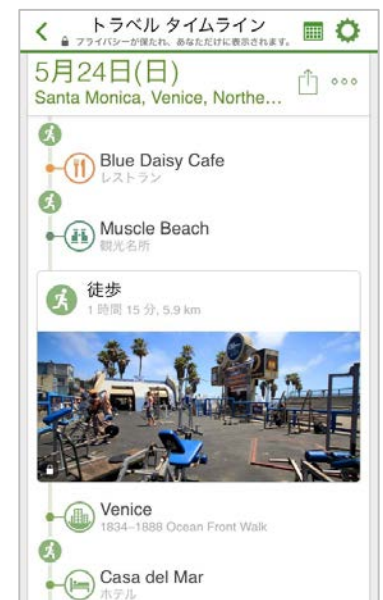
トラベル タイムライン
プライバシーが保たれ、あなただけに表示されます。

5月24日(日)
Santa Monica, Venice, Northe...

Blue Daisy Cafe
レストラン

Muscle Beach
観光名所

徒歩
1 時間 15 分, 5.9 km

Venice
1834–1888 Ocean Front Walk

Casa del Mar
ホテル